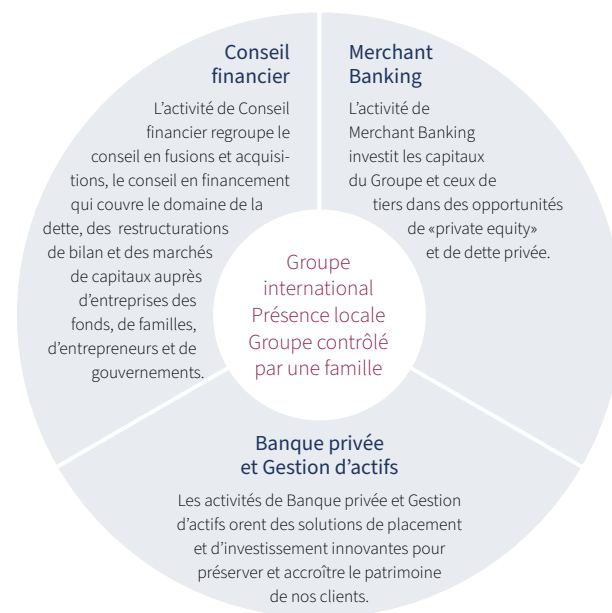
Conseil financier

L'activité de Conseil financier regroupe le conseil en fusions et acquisitions, le conseil en financement qui couvre le domaine de la dette, des restructurations de bilan et des marchés de capitaux auprès d'entreprises des fonds, de familles, d'entrepreneurs et de gouvernements.

Merchant Banking

L'activité de Merchant Banking investit les capitaux du Groupe et ceux de tiers dans des opportunités de «private equity» et de dette privée.

Groupe international
Présence locale
Groupe contrôlé par une famille

Banque privée et Gestion d'actifs

Les activités de Banque privée et Gestion d'actifs orent des solutions de placement et d'investissement innovantes pour préserver et accroître le patrimoine de nos clients.